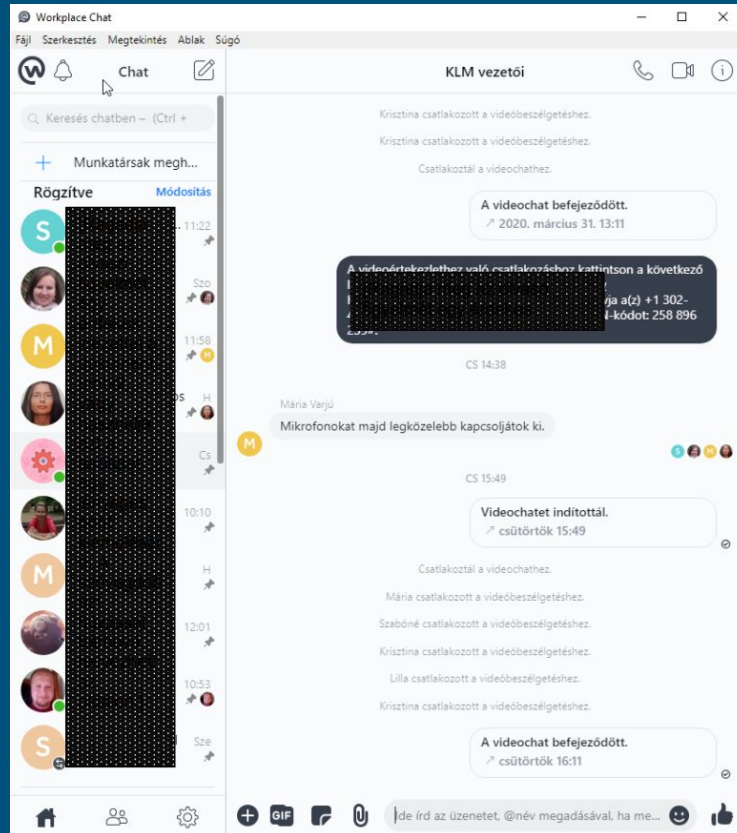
Workplace Chat

Fájl Szerkesztés Megtekintés Ablak Súgó

Chat

KLM vezetői

Keresés chatben – (Ctrl +

Munkatársak megh...

Rögzítve

Módosítás

S 11:22

Szo

M 11:58

s H

Cs

10:10

M H

12:01

10:53

S Sze

Krisztina csatlakozott a videóbeszélgetéshez.

Krisztina csatlakozott a videóbeszélgetéshez.

Csatlakoztál a videochathez.

A videochat befejeződött.
2020. március 31. 13:11

A videóértekezlethez való csatlakozáshoz kattintson a következő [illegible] ja a(z) +1 302- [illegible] N-kódot: 258 896 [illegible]

CS 14:38

Mária Varjú

Mikrofonokat majd legközelebb kapcsoljátok ki.

CS 15:49

Videochatet indítottál.
csütörtök 15:49

Csatlakoztál a videochathez.

Mária csatlakozott a videóbeszélgetéshez.

Szabóné csatlakozott a videóbeszélgetéshez.

Krisztina csatlakozott a videóbeszélgetéshez.

Lilla csatlakozott a videóbeszélgetéshez.

Krisztina csatlakozott a videóbeszélgetéshez.

A videochat befejeződött.
csütörtök 16:11

GIF

Ide írd az üzenetet, @név megadásával, ha me...